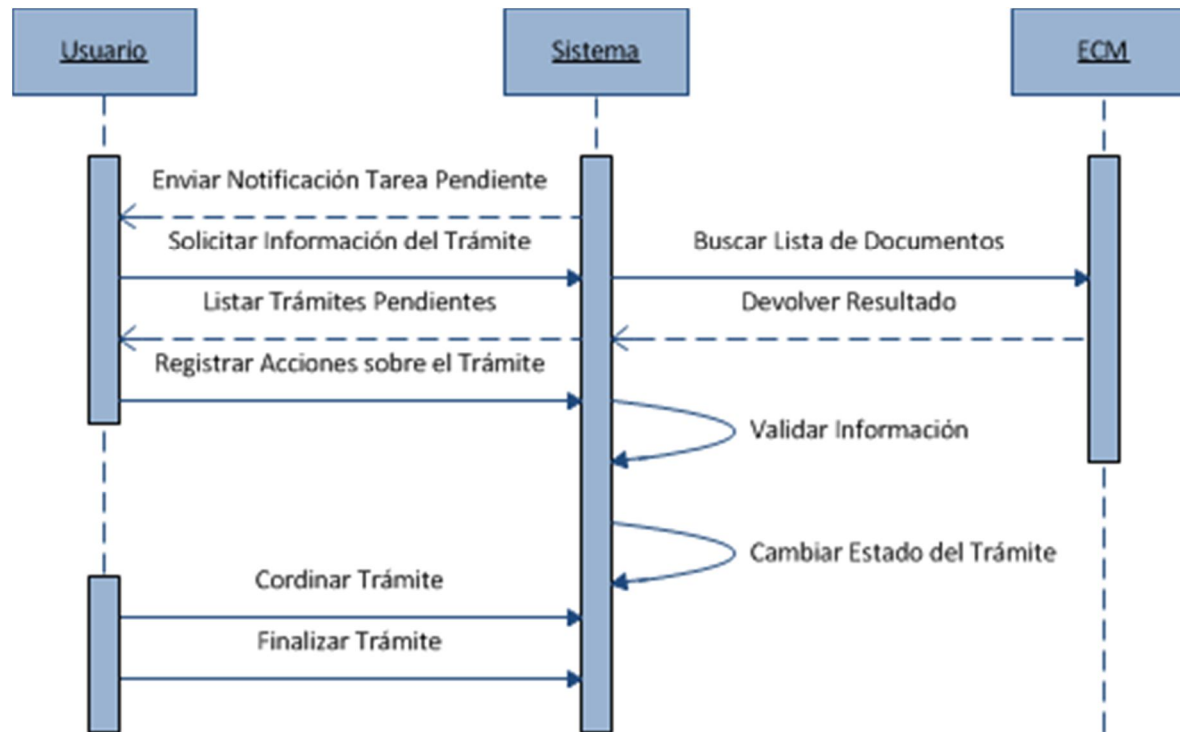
Usuario

Sistema

ECM

Enviar Notificación Tarea Pendiente

Solicitar Información del Trámite

Buscar Lista de Documentos

Listar Trámites Pendientes

Devolver Resultado

Registrar Acciones sobre el Trámite

Validar Información

Cambiar Estado del Trámite

Cordinar Trámite

Finalizar Trámite